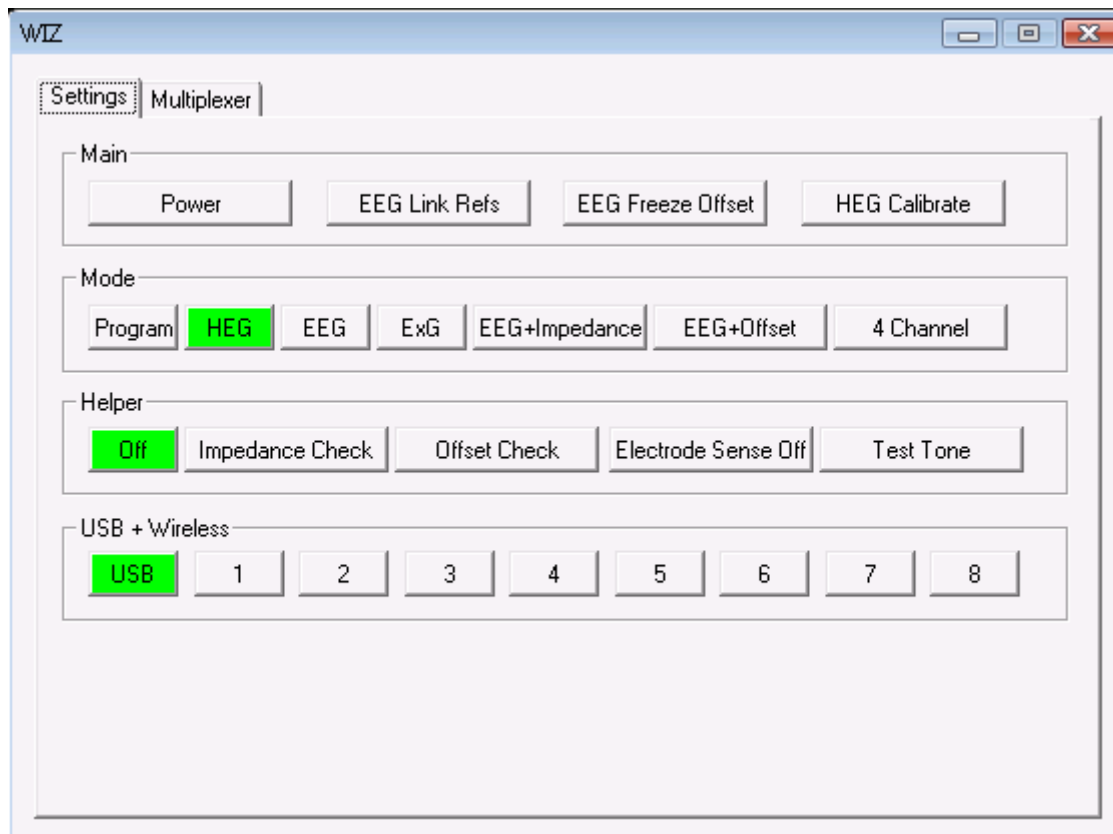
WIZ

Settings | Multiplexer

Main

Power | EEG Link Refs | EEG Freeze Offset | HEG Calibrate

Mode

Program | HEG | EEG | ExG | EEG+Impedance | EEG+Offset | 4 Channel

Helper

Off | Impedance Check | Offset Check | Electrode Sense Off | Test Tone

USB + Wireless

USB | 1 | 2 | 3 | 4 | 5 | 6 | 7 | 8